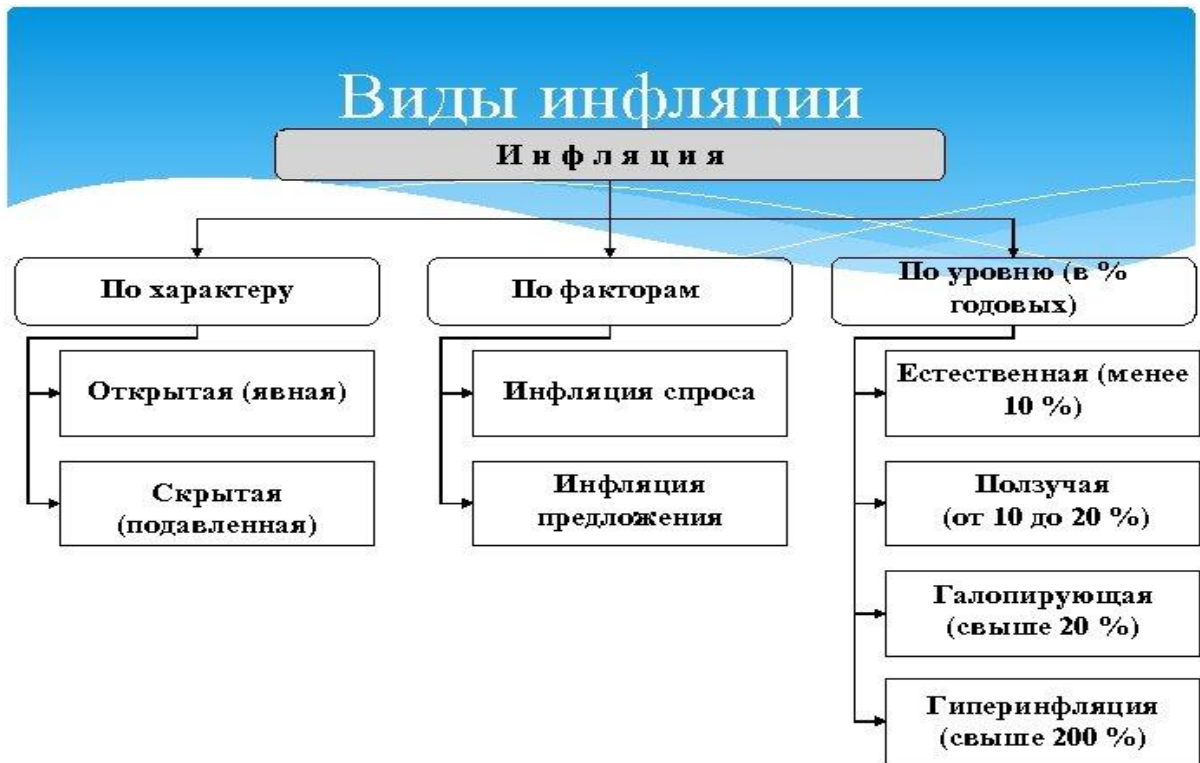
Виды инфляции

Инфляция

По характеру

Открытая (явная)

Скрытая (подавленная)

По факторам

Инфляция спроса

Инфляция предложения

По уровню (в % годовых)

Естественная (менее 10 %)

Ползучая (от 10 до 20 %)

Галопирующая (свыше 20 %)

Гиперинфляция (свыше 200 %)